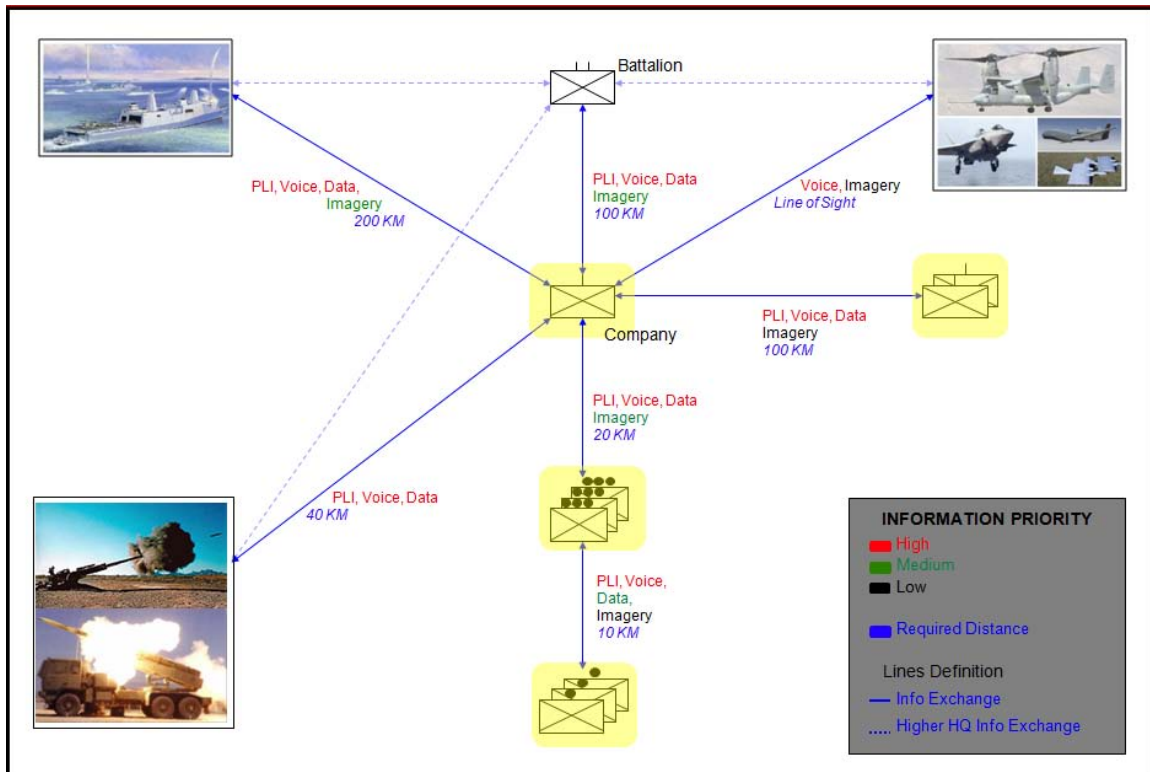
Battalion

PLI, Voice, Data, Imagery 200 KM

PLI, Voice, Data Imagery 100 KM

Voice, Imagery Line of Sight

Company

PLI, Voice, Data Imagery 100 KM

PLI, Voice, Data Imagery 20 KM

PLI, Voice, Data 40 KM

PLI, Voice, Data, Imagery 10 KM

INFORMATION PRIORITY
High
Medium
Low

Required Distance

Lines Definition
Info Exchange
Higher HQ Info Exchange